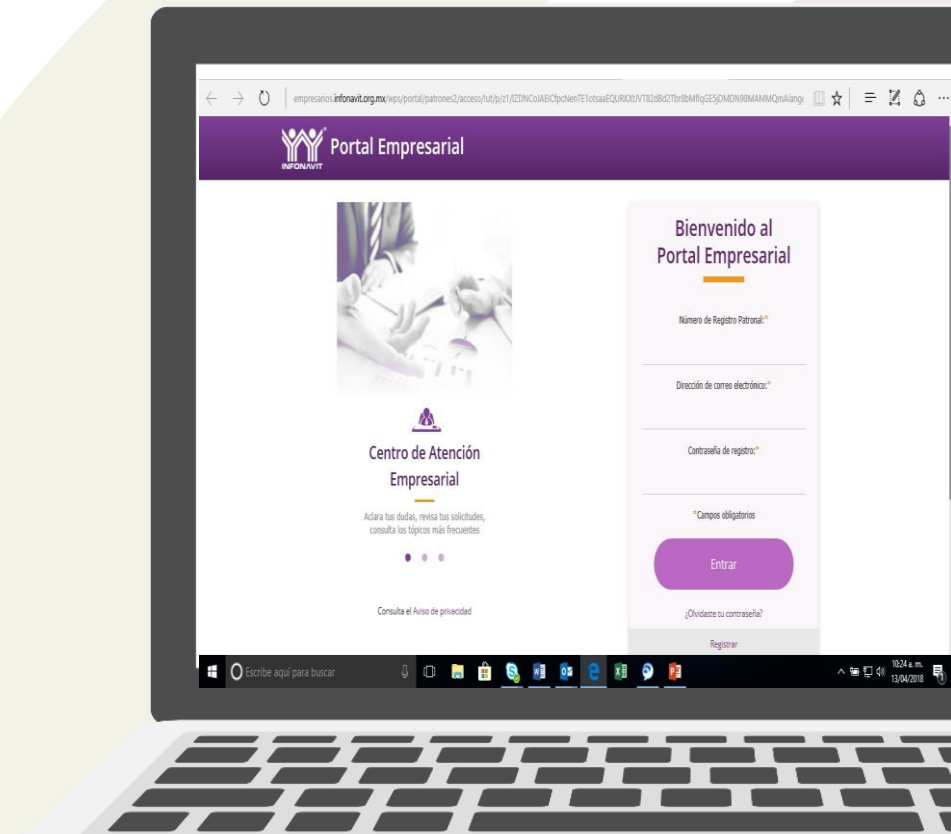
empresarios.infonavit.org.mx/wps/portal/patrones2/acceso/!ut/p/z1/lZDNCoJAEICfpcNenTE1otsaaEQURKXtJVT82dBd2Tbr8bMfIqGE5jDMDN98MAMMQmAiang

INFONAVIT Portal Empresarial

Centro de Atención Empresarial

Aclara tus dudas, revisa tus solicitudes, consulta los tópicos más frecuentes

Consulta el Aviso de privacidad

Bienvenido al Portal Empresarial

Número de Registro Patronal:*

Dirección de correo electrónico:*

Contraseña de registro:*

*Campos obligatorios

Entrar

¿Olvidaste tu contraseña?

Registrar

Escribe aquí para buscar

10:24 a. m.
13/04/2018